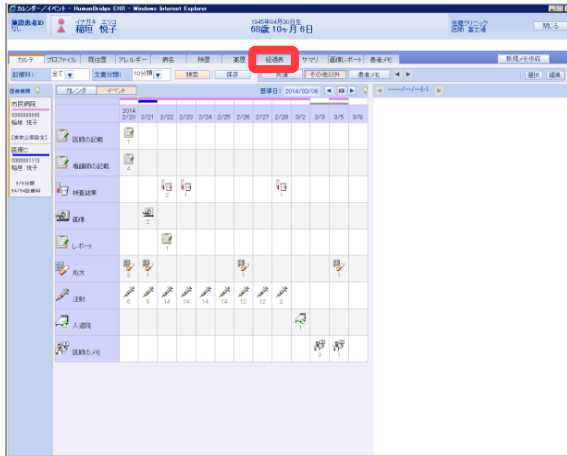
カレンダー／イベント - HumanBridge EHR - Windows Internet Explorer

施設患者ID なし
イナガキ エツコ
稲垣 悦子
1945年04月30日生
68歳 10ヶ月 6日
富士クリニック 医師 富士通
閉じる

カルテ | プロファイル | 既往歴 | アレルギー | 病名 | 検歴 | 薬歴 | 経過表 | サマリ | 画像レポート | 患者メモ | 新規メモ作成

記載科： 全て | 文書分類： 10分類 | 検索 | 保存 | 共通 | その他以外 | 患者メモ | ◀ ▶ | 選択 | 編集

患者概略
市民病院
0000000000
稲垣 悦子
【連携公開設定】
医療C
0000001115
稲垣 悦子
3/5受診
14/3/4新規

カレンダ | イベント
基準日： 2014/03/06

| | 2014 2/20 | 2/21 | 2/22 | 2/23 | 2/24 | 2/25 | 2/26 | 2/27 | 2/28 | 3/2 | 3/3 | 3/5 | 3/6 |
|---|---|---|---|---|---|---|---|---|---|---|---|---|---|
| 医師の記載 | 1 | | | | | | | | | | | | |
| 看護師の記載 | 4 | | | | | | | | | | | | |
| 検査結果 | | | 2 | 1 | | | | | 1 | | | | |
| 画像 | | 2 | | | | | | | | | | | |
| レポート | | | 1 | | | | | | | | | | |
| 処方 | 6 | 1 | | | | | 1 | | | | | 1 | |
| 注射 | 6 | 6 | 14 | 14 | 14 | 14 | 12 | 12 | 2 | | | | |
| 入退院 | | | | | | | | | | 1 | | | |
| 医師のメモ | | | | | | | | | | | 3 | 1 | |